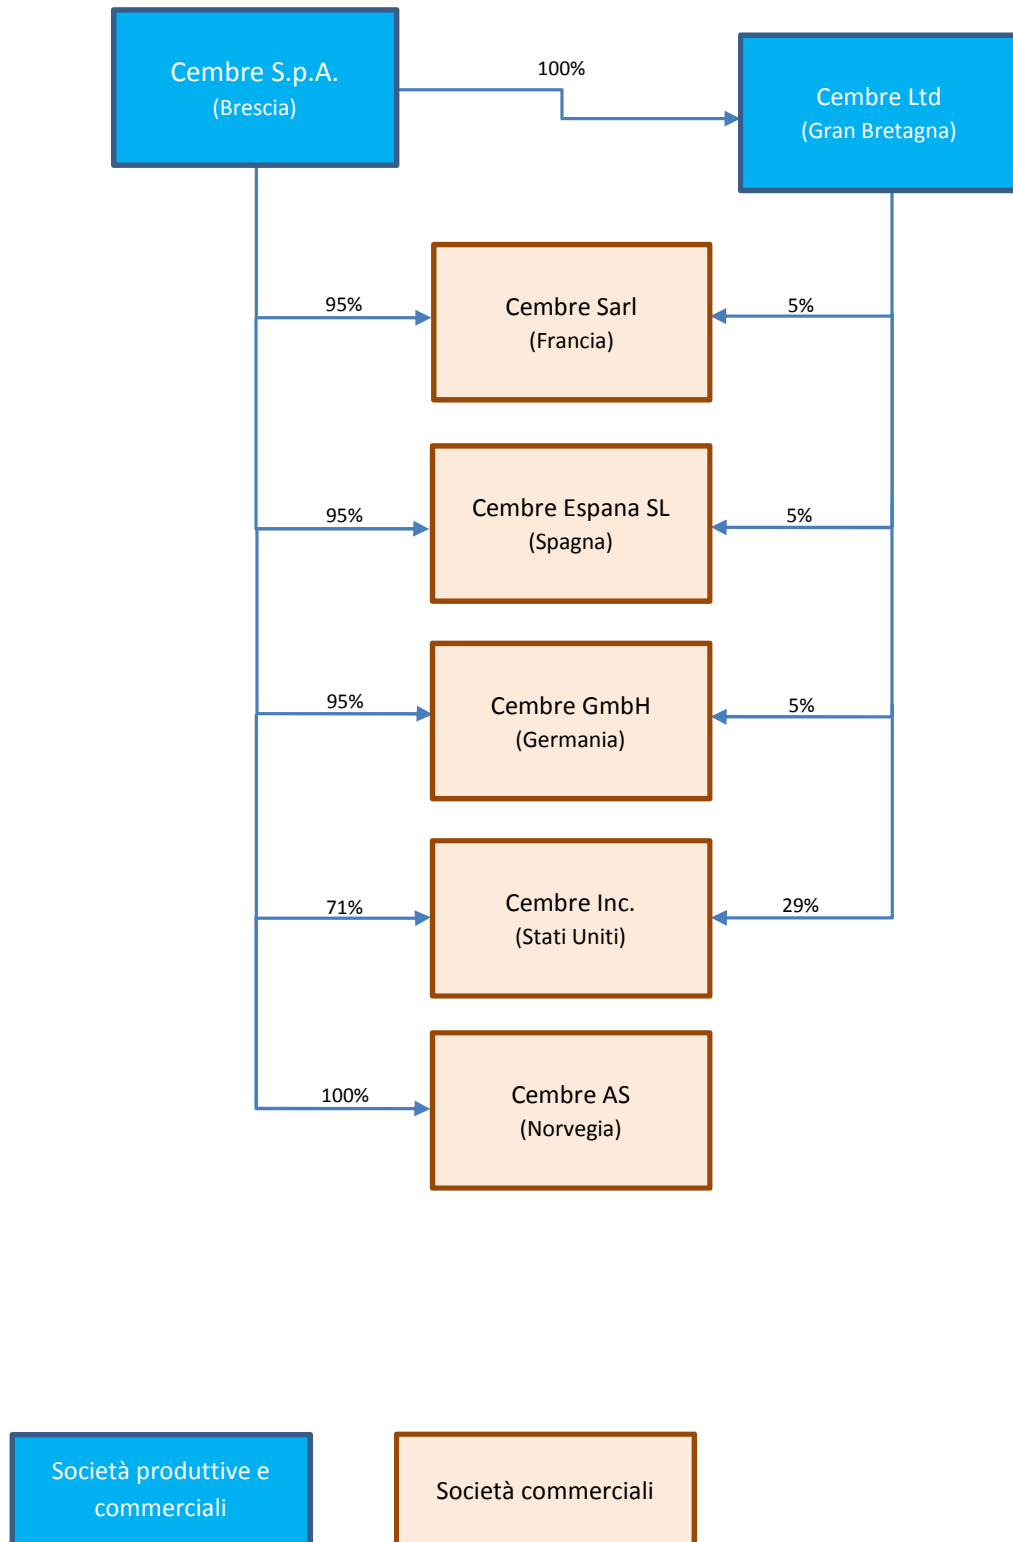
Cembre S.p.A.
(Brescia)

100%

Cembre Ltd
(Gran Bretagna)

95%

Cembre Sarl
(Francia)

5%

95%

Cembre Espana SL
(Spagna)

5%

95%

Cembre GmbH
(Germania)

5%

71%

Cembre Inc.
(Stati Uniti)

29%

100%

Cembre AS
(Norvegia)

Società produttive e commerciali

Società commerciali